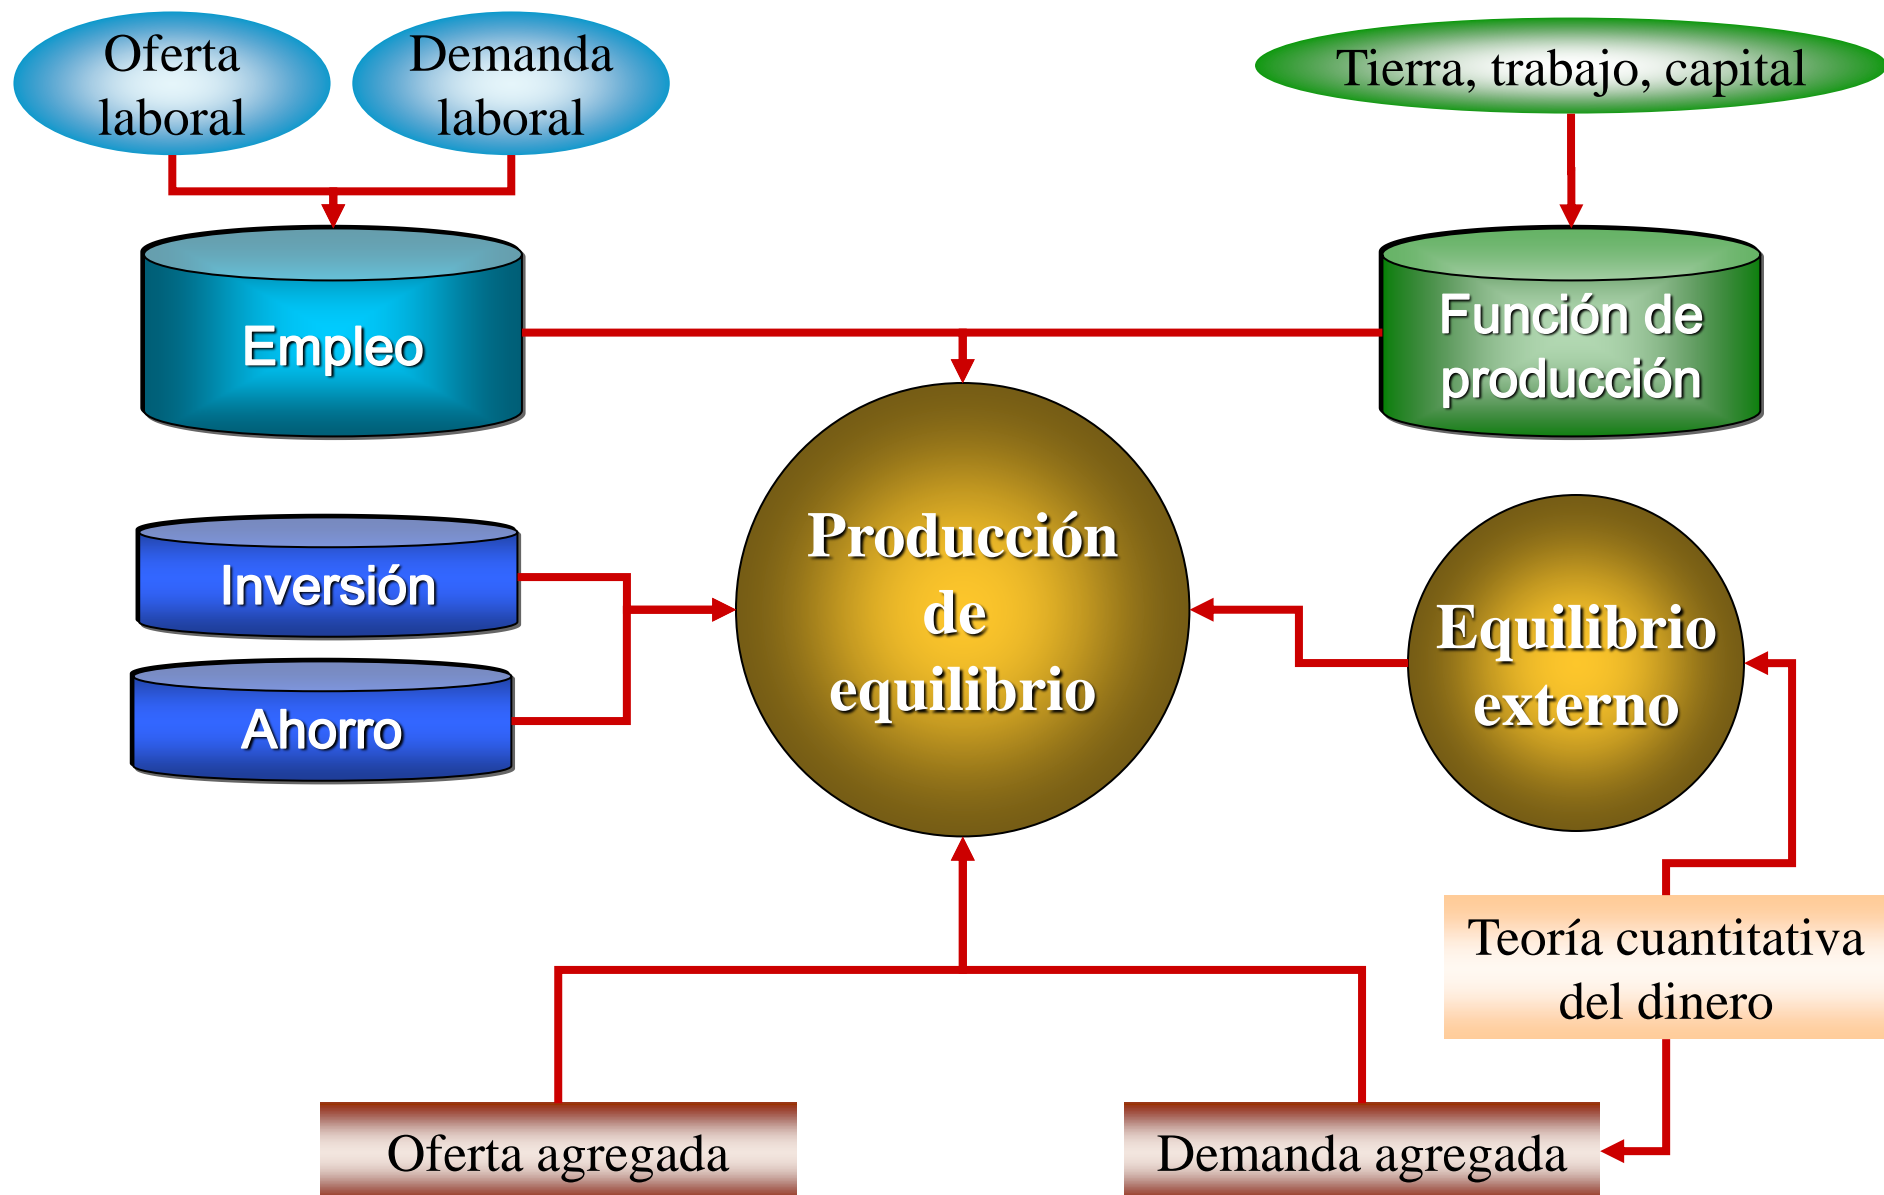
Oferta laboral

Demanda laboral

Tierra, trabajo, capital

Empleo

Función de producción

Inversión

Ahorro

Producción de equilibrio

Equilibrio externo

Teoría cuantitativa del dinero

Oferta agregada

Demanda agregada